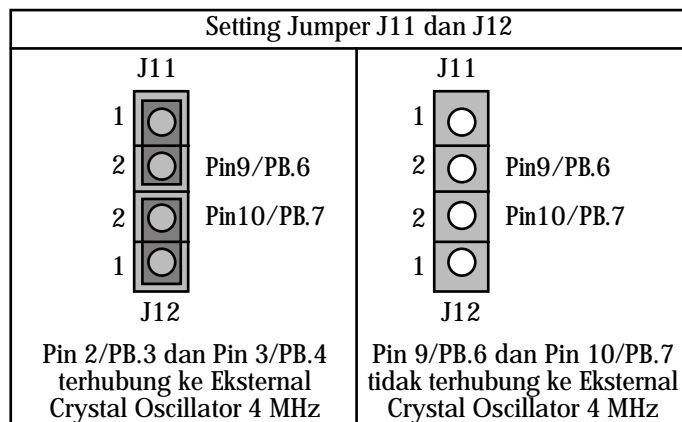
| Setting Jumper J11 dan J12 | |
|---|---|
| J11<br>1<br>2 Pin9/PB.6<br>2 Pin10/PB.7<br>1<br>J12 | J11<br>1<br>2 Pin9/PB.6<br>2 Pin10/PB.7<br>1<br>J12 |
| Pin 2/PB.3 dan Pin 3/PB.4 terhubung ke Eksternal Crystal Oscillator 4 MHz | Pin 9/PB.6 dan Pin 10/PB.7 tidak terhubung ke Eksternal Crystal Oscillator 4 MHz |